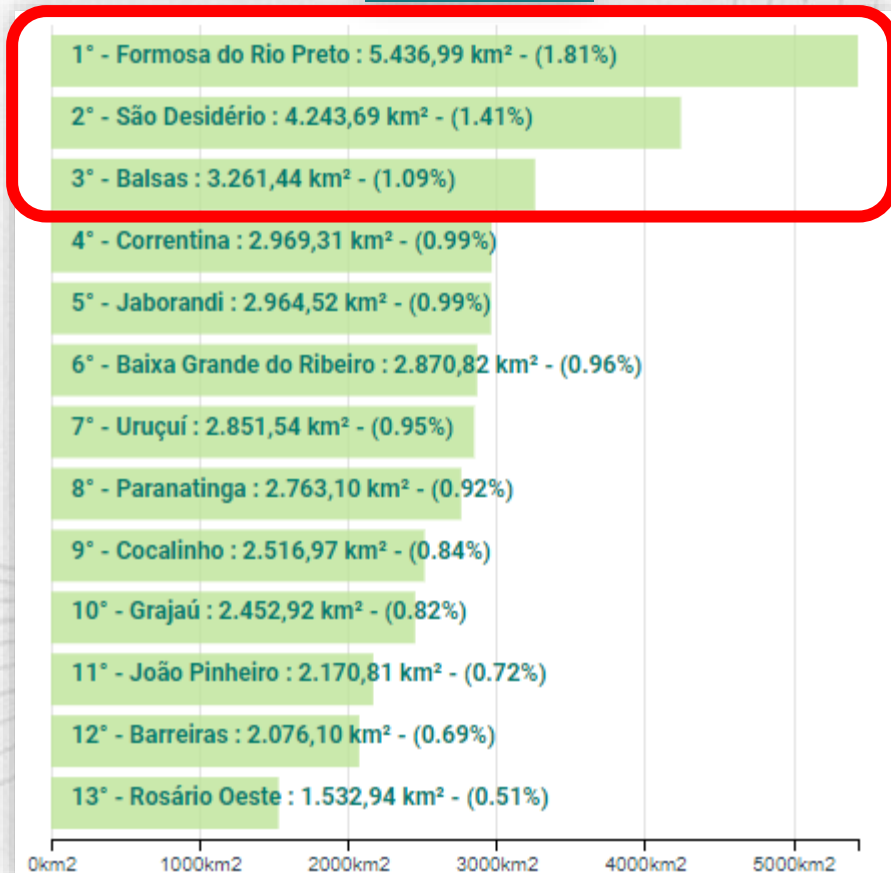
1° - Formosa do Rio Preto : 5.436,99 km² - (1.81%)
2° - São Desidério : 4.243,69 km² - (1.41%)
3° - Balsas : 3.261,44 km² - (1.09%)
4° - Correntina : 2.969,31 km² - (0.99%)
5° - Jaborandi : 2.964,52 km² - (0.99%)
6° - Baixa Grande do Ribeiro : 2.870,82 km² - (0.96%)
7° - Uruçuí : 2.851,54 km² - (0.95%)
8° - Paranatinga : 2.763,10 km² - (0.92%)
9° - Cocalinho : 2.516,97 km² - (0.84%)
10° - Grajaú : 2.452,92 km² - (0.82%)
11° - João Pinheiro : 2.170,81 km² - (0.72%)
12° - Barreiras : 2.076,10 km² - (0.69%)
13° - Rosário Oeste : 1.532,94 km² - (0.51%)

0km2 1000km2 2000km2 3000km2 4000km2 5000km2